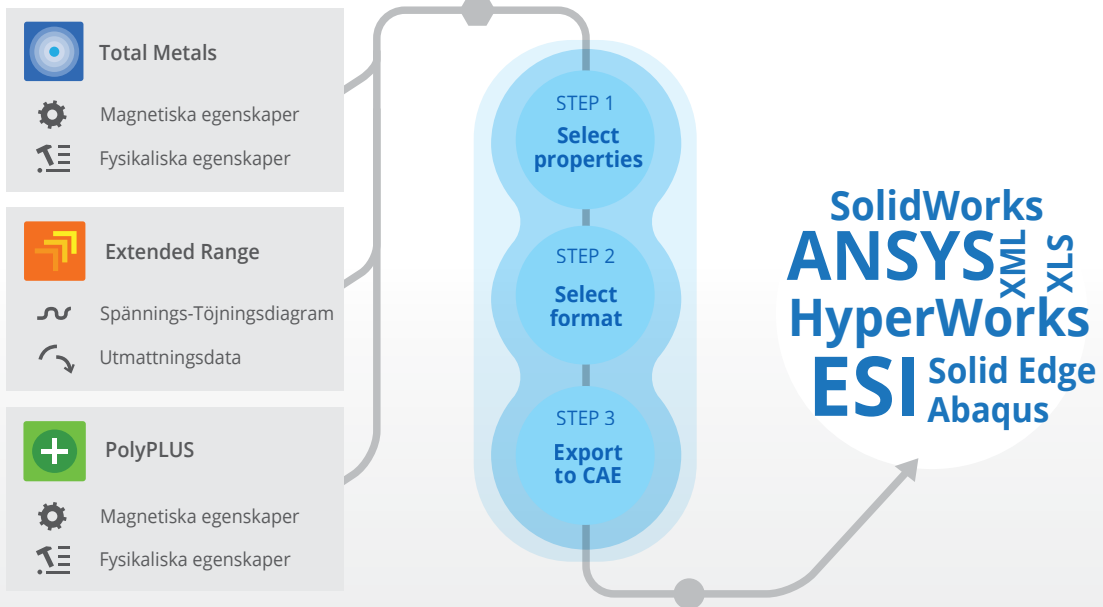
Total Metals

Magnetiska egenskaper

Fysikaliska egenskaper

Extended Range

Spännings-Töjningsdiagram

Utmattningsdata

PolyPLUS

Magnetiska egenskaper

Fysikaliska egenskaper

STEP 1
Select properties

STEP 2
Select format

STEP 3
Export to CAE

SolidWorks
ANSYS XML XLS
HyperWorks
ESI Solid Edge
Abaqus